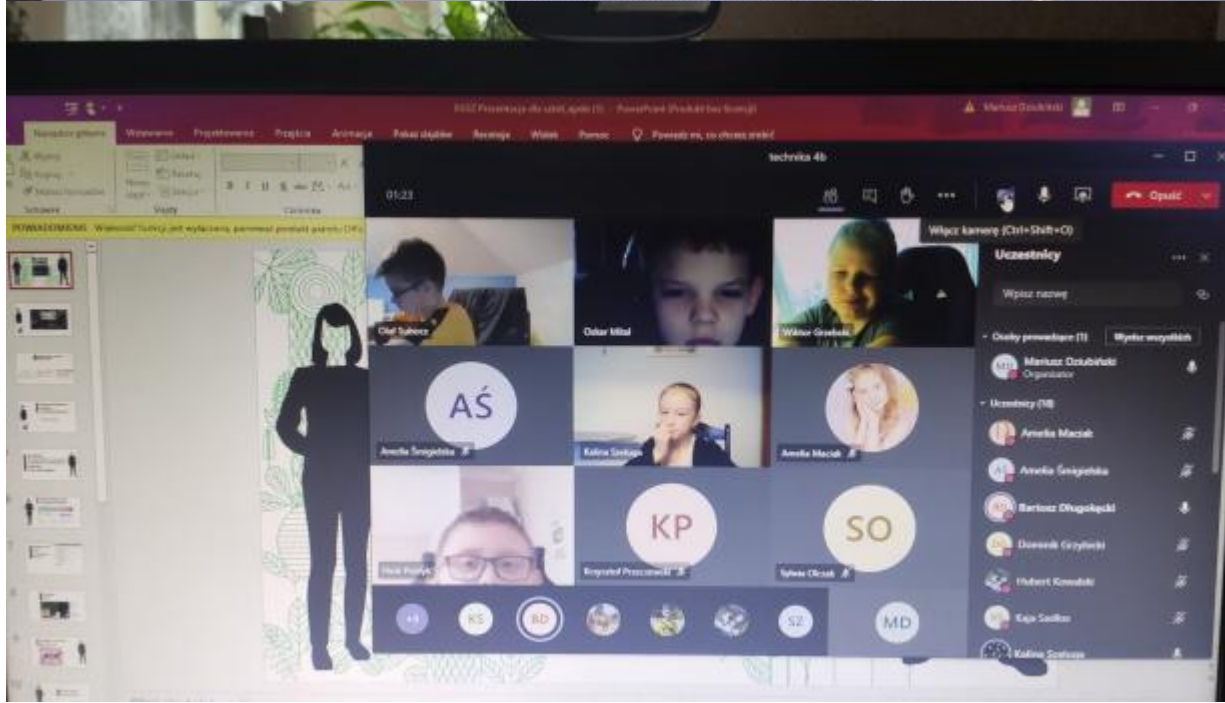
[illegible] Prezentacja dla szkół_apple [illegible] - PowerPoint (Produkt bez licencji)

Mariusz Dziubiński

Narzędzia główne Wstawianie Projektowanie Przejścia Animacje Pokaz slajdów Recenzja Widok Pomoc Powiedz mi, co chcesz zrobić

Wytnij Kopiuj Malarz formatów Schowek Nowy slajd Układ Resetuj Sekcja Slajdy Czcionka

POWIADOMIENIE Większość funkcji jest wyłączona, ponieważ produkt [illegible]

technika 4b

01:23

Opuść

Włącz kamerę (Ctrl+Shift+O)

Uczestnicy

Wpisz nazwę

Osoby prowadzące (1) Wycisz wszystkich

MD Mariusz Dziubiński Organizator

Uczestnicy (18)

Amelia Maciak

Amelia Śnigielska

Bartosz Długołęcki

Dominik Grzybecki

Hubert Kowalski

Kaja Sadkow

Kalina Szelesa

Olaf Sułecz

Oskar Mital

Wiktor Grzebski

AŚ

Amelia Śnigielska

Kalina Szelesa

Amelia Maciak

KP

Krzysztof Praszczewski

SO

Sylwia Olczak

+4

KS

BD

SZ

MD